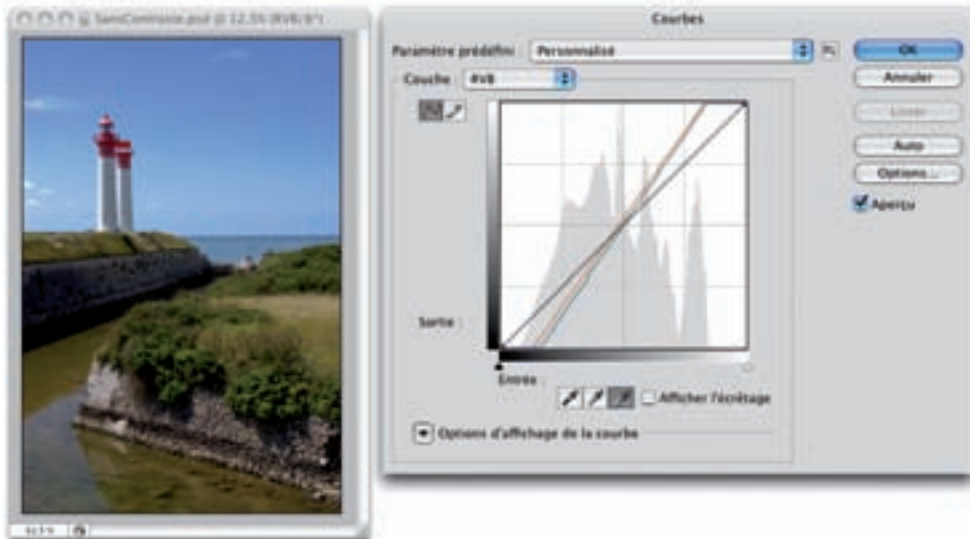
SansContraste.psd @ 12,5% (RVB/8*)

Courbes

Paramètre prédéfini : Personnalisé

OK

Annuler

Lisser

Auto

Options...

Aperçu

Couche : RVB

Sortie :

Entrée :

Afficher l'écrêtage

Options d'affichage de la courbe

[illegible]